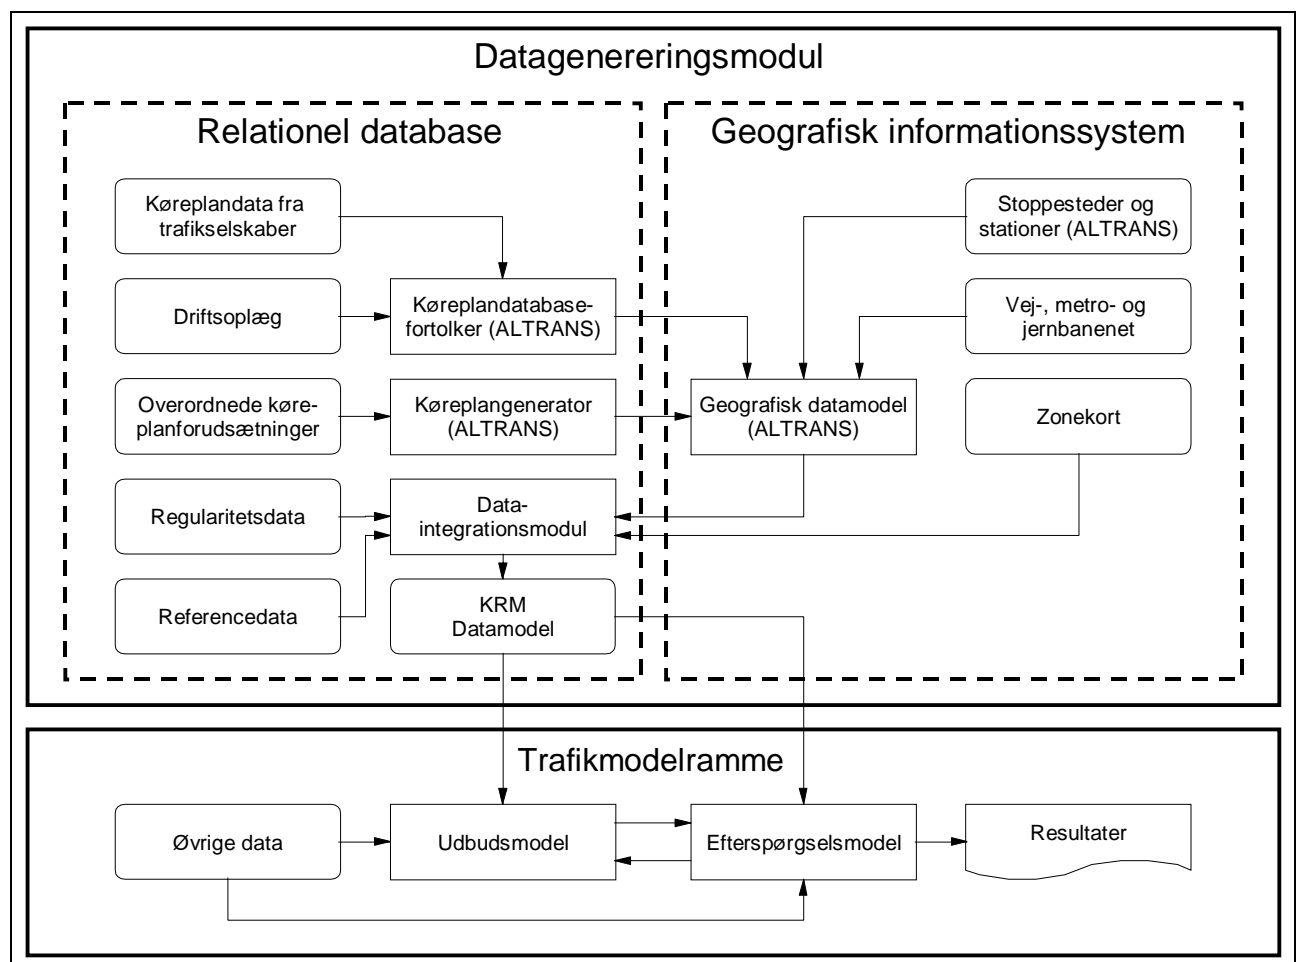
Datagenereringsmodul

Relationel database

Køreplandata fra trafikselskaber

Driftsoplæg

Køreplandatabasefortolker (ALTRANS)

Overordnede køreplanforudsætninger

Køreplangenerator (ALTRANS)

Regularitetsdata

Dataintegrationsmodul

Referencedata

KRM Datamodel

Geografisk informationssystem

Stoppesteder og stationer (ALTRANS)

Vej-, metro- og jernbanenet

Geografisk datamodel (ALTRANS)

Zonekort

Trafikmodelramme

Øvrige data

Udbudsmodel

Efterspørgselsmodel

Resultater